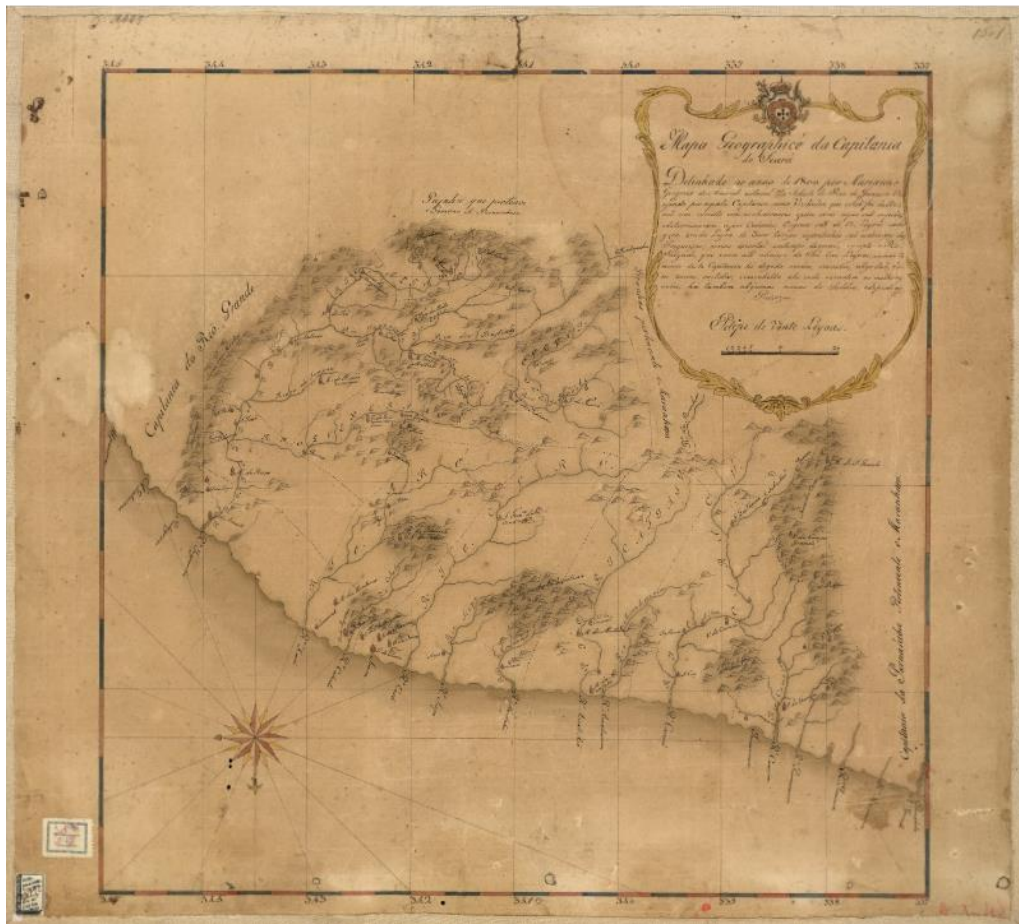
Mapa Geografhico da Capitania do Ceará

Delinhado no anno de 1800 por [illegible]

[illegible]

Escala de Vinte Legoas

Capitania do Rio Grande

Capitania de Pernambuco

Capitania de Paraiba

345 344 343 342 341 340 339 338 337